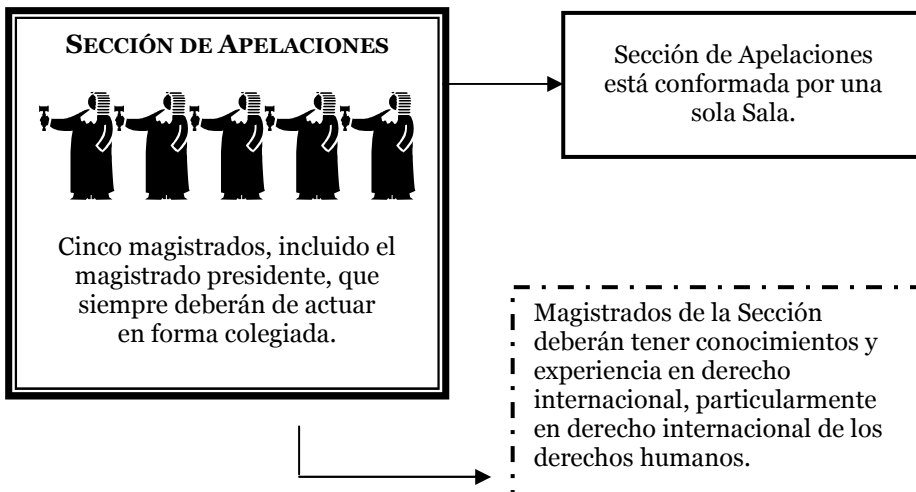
SECCIÓN DE APELACIONES

Cinco magistrados, incluido el magistrado presidente, que siempre deberán de actuar en forma colegiada.

Sección de Apelaciones está conformada por una sola Sala.

Magistrados de la Sección deberán tener conocimientos y experiencia en derecho internacional, particularmente en derecho internacional de los derechos humanos.